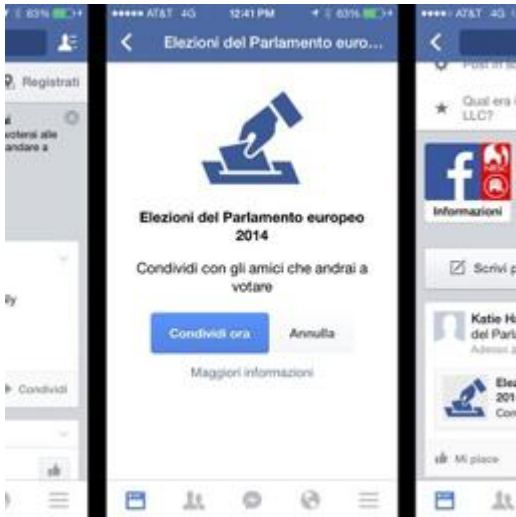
63%

Registrati

voterai alle andare a

Condividi

••••• AT&T 4G 12:41 PM 63%

Elezioni del Parlamento euro...

Elezioni del Parlamento europeo 2014

Condividi con gli amici che andrai a votare

Condividi ora

Annulla

Maggiori informazioni

••••• AT&T 4G

Qual era i LLC?

Informazioni

Scrivi p

Katie H del Parl

Adesso

Ele 201 Con

Mi piace